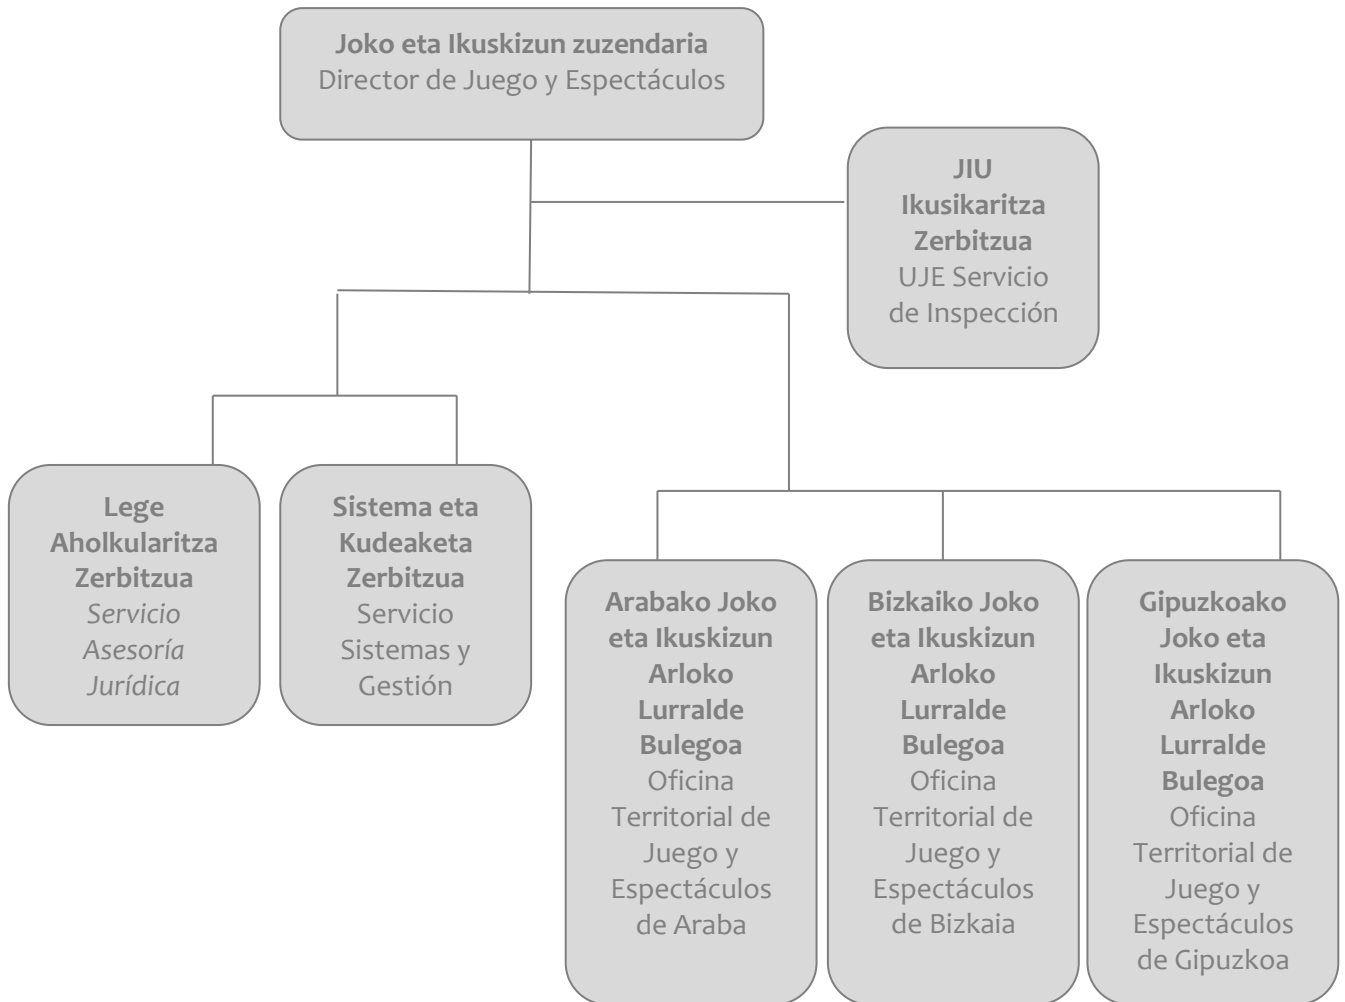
Joko eta Ikuskizun zuzendaria
Director de Juego y Espectáculos

JIU
Ikusikaritza
Zerbitzua
UJE Servicio
de Inspección

Lege
Aholkularitza
Zerbitzua
Servicio
Asesoría
Jurídica

Sistema eta
Kudeaketa
Zerbitzua
Servicio
Sistemas y
Gestión

Arabako Joko
eta Ikuskizun
Arloko
Lurralde
Bulegoa
Oficina
Territorial de
Juego y
Espectáculos
de Araba

Bizkaiko Joko
eta Ikuskizun
Arloko
Lurralde
Bulegoa
Oficina
Territorial de
Juego y
Espectáculos
de Bizkaia

Gipuzkoako
Joko eta
Ikuskizun
Arloko
Lurralde
Bulegoa
Oficina
Territorial de
Juego y
Espectáculos
de Gipuzkoa